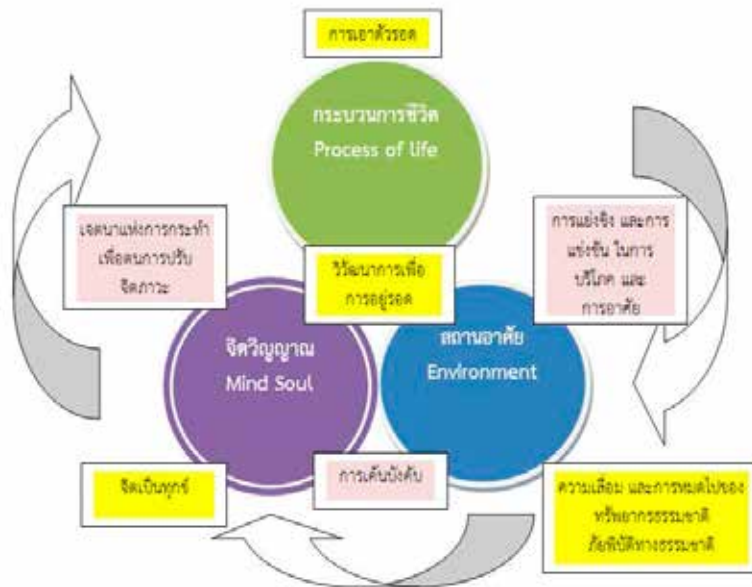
การเอาตัวรอด

กระบวนการชีวิต
Process of life

เจตนาแห่งการกระทำเพื่อตนการปรับจิตภาวะ

วิวัฒนาการเพื่อการอยู่รอด

การแย่งชิง และการแข่งขัน ในการบริโภค และการอาศัย

จิตวิญญาณ
Mind Soul

สถานอาศัย
Environment

จิตเป็นทุกข์

การคับบังคับ

ความเสื่อม และการหมดไปของทรัพยากรธรรมชาติ ภัยพิบัติทางธรรมชาติ